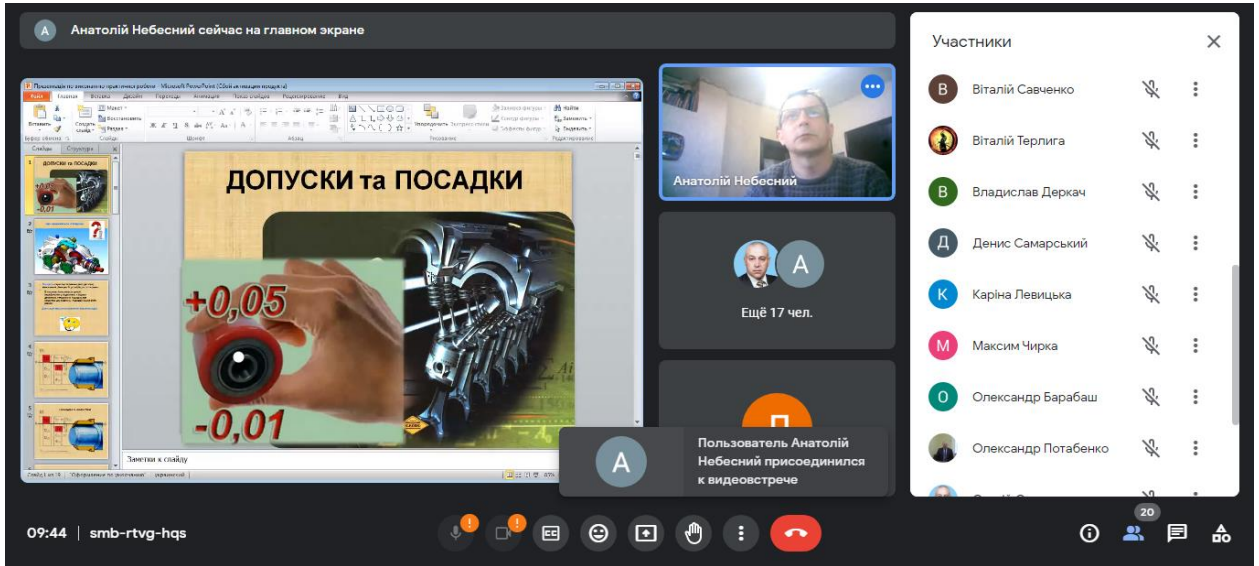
A Анатолій Небесний сейчас на главном экране

ДОПУСКИ та ПОСАДКИ

+0,05

-0,01

Заметки к слайду

Анатолій Небесний

A

Ещё 17 чел.

A

Пользователь Анатолій Небесний присоединился к видеовстрече

Участники

В Віталій Савченко

Віталій Терлига

В Владислав Деркач

Д Денис Самарський

К Каріна Левицька

М Максим Чирка

О Олександр Барабаш

Олександр Потабенко

09:44 | smb-rtvg-hqs

20